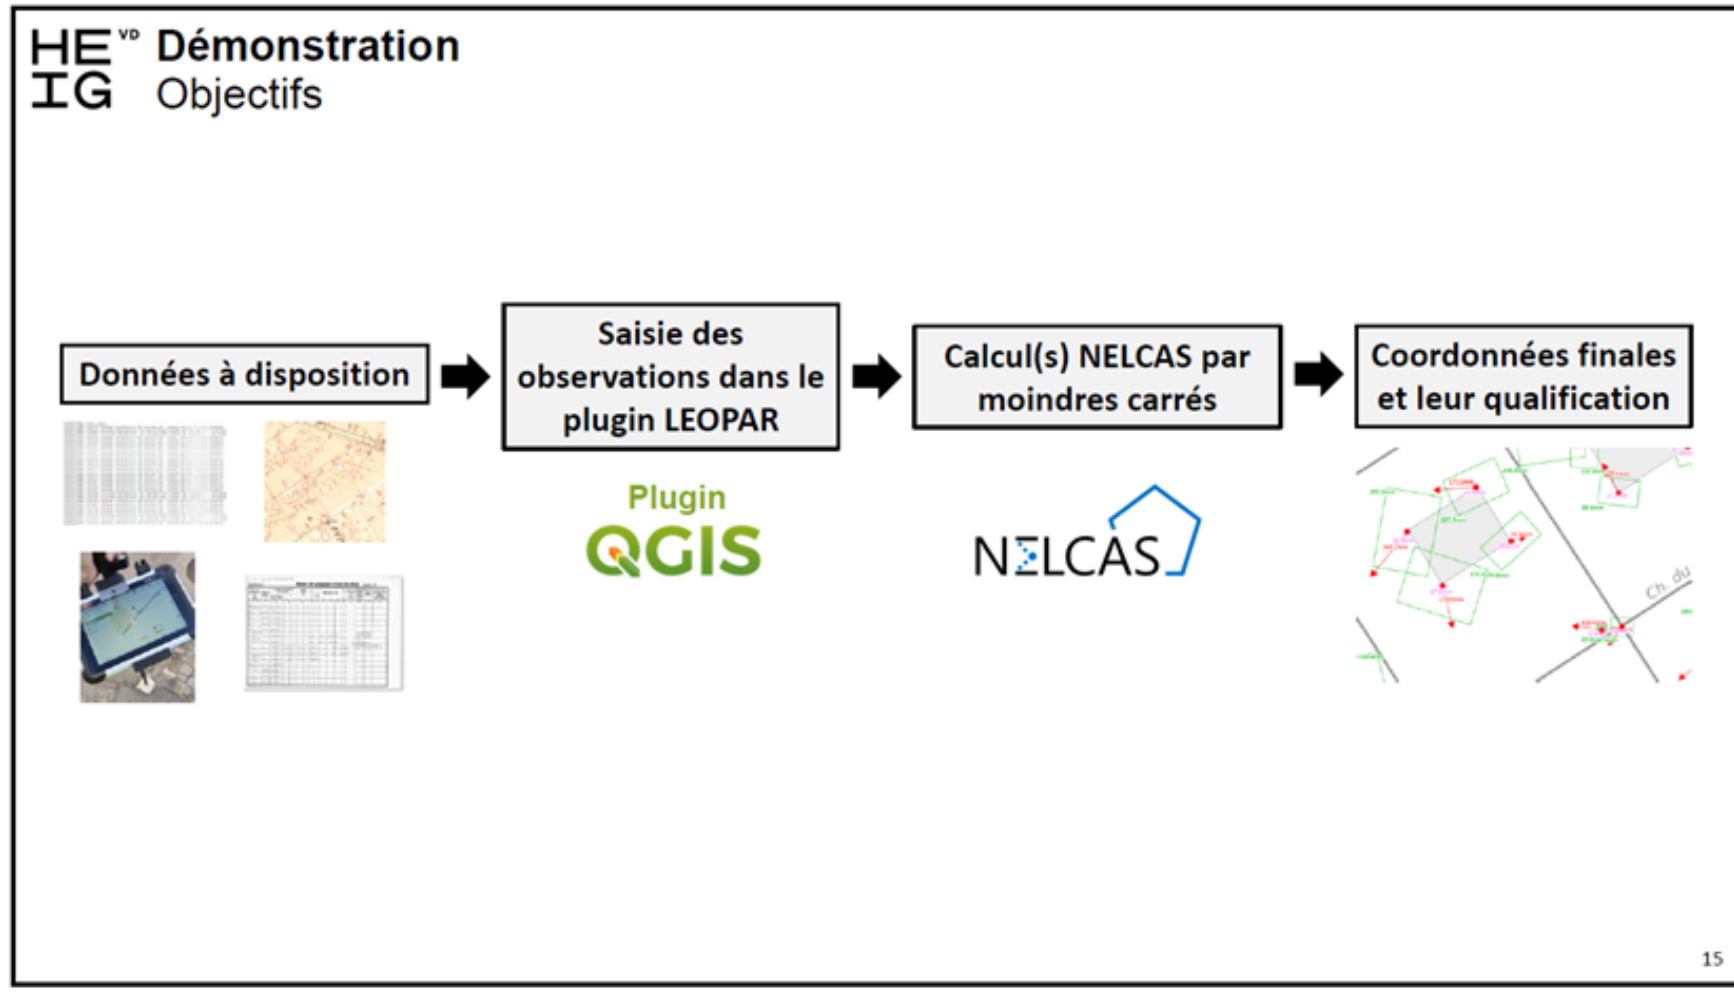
HE VD
IG

Démonstration
Objectifs

Données à disposition

Saisie des observations dans le plugin LEOPAR

Calcul(s) NELCAS par moindres carrés

Coordonnées finales et leur qualification

Plugin
QGIS

NELCAS

Ch. du

15